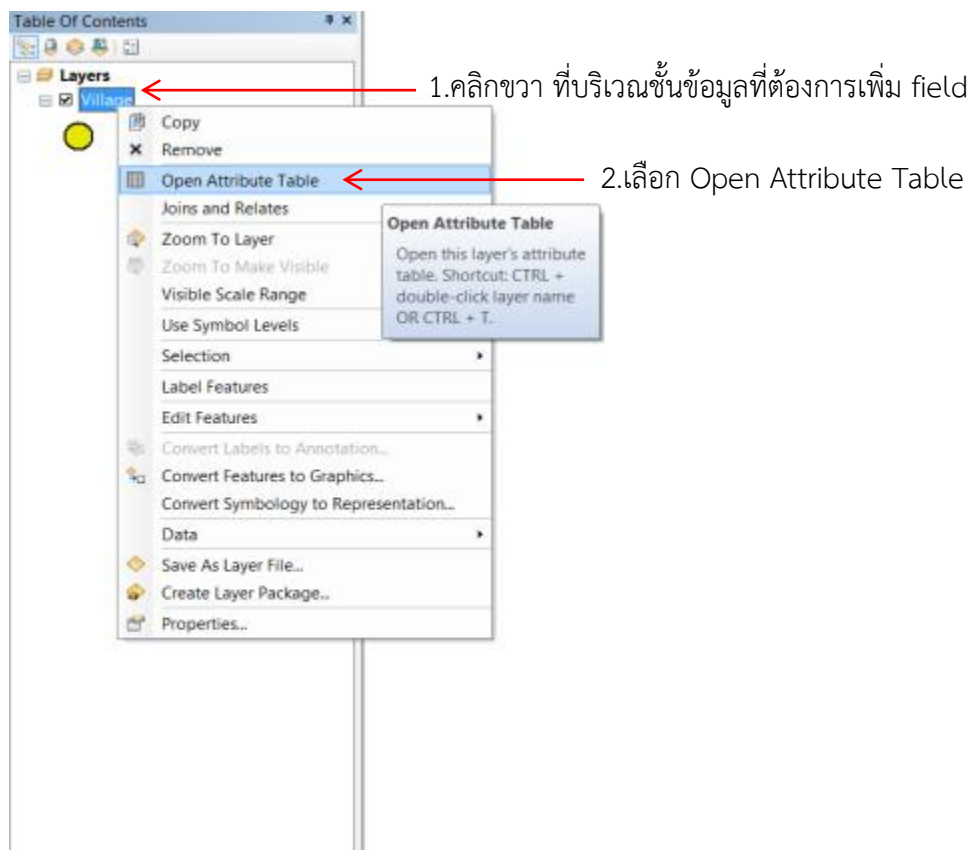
Table Of Contents

Layers

Village

1.คลิกขวา ที่บริเวณชั้นข้อมูลที่ต้องการเพิ่ม field

Copy

Remove

Open Attribute Table

2.เลือก Open Attribute Table

Joins and Relates

Open Attribute Table

Open this layer's attribute table. Shortcut: CTRL + double-click layer name OR CTRL + T.

Zoom To Layer

Zoom To Make Visible

Visible Scale Range

Use Symbol Levels

Selection

Label Features

Edit Features

Convert Labels to Annotation...

Convert Features to Graphics...

Convert Symbology to Representation...

Data

Save As Layer File...

Create Layer Package...

Properties...